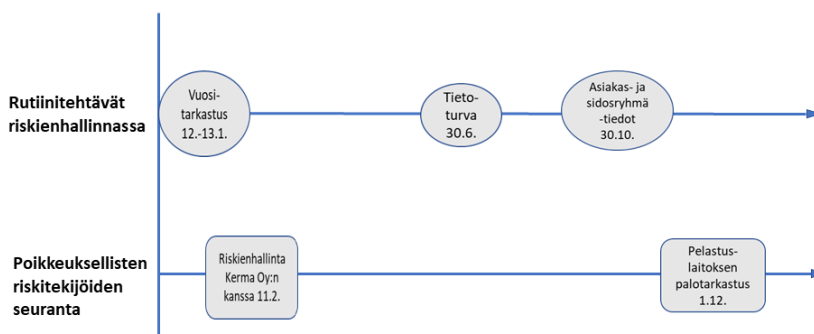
Rutiinitehtävät riskienhallinnassa

Vuosi-tarkastus 12.-13.1.

Tieto-turva 30.6.

Asiakas- ja sidosryhmä -tiedot 30.10.

Poikkeuksellisten riskitekijöiden seuranta

Riskienhallinta Kerma Oy:n kanssa 11.2.

Pelastus-laitoksen palotarkastus 1.12.